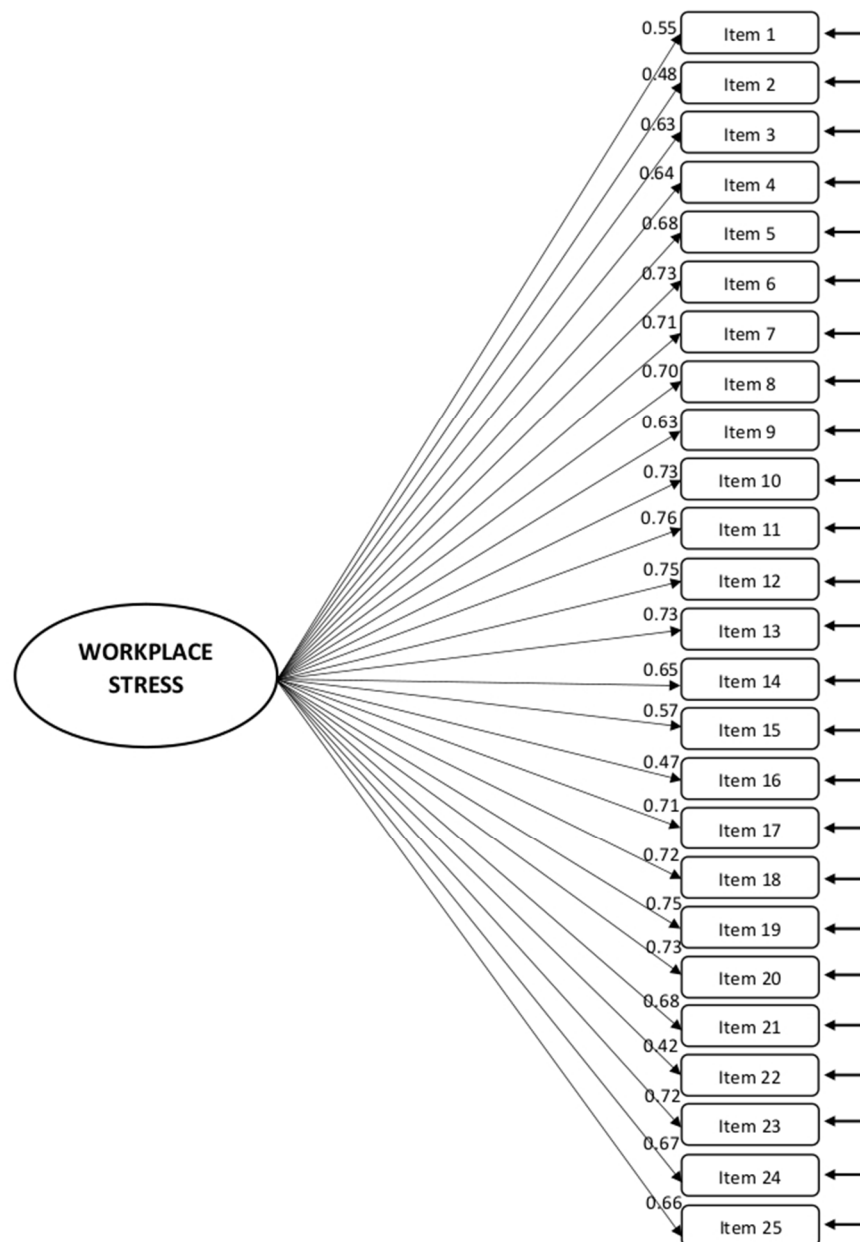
WORKPLACE STRESS

0.55 Item 1
0.48 Item 2
0.63 Item 3
0.64 Item 4
0.68 Item 5
0.73 Item 6
0.71 Item 7
0.70 Item 8
0.63 Item 9
0.73 Item 10
0.76 Item 11
0.75 Item 12
0.73 Item 13
0.65 Item 14
0.57 Item 15
0.47 Item 16
0.71 Item 17
0.72 Item 18
0.75 Item 19
0.73 Item 20
0.68 Item 21
0.42 Item 22
0.72 Item 23
0.67 Item 24
0.66 Item 25